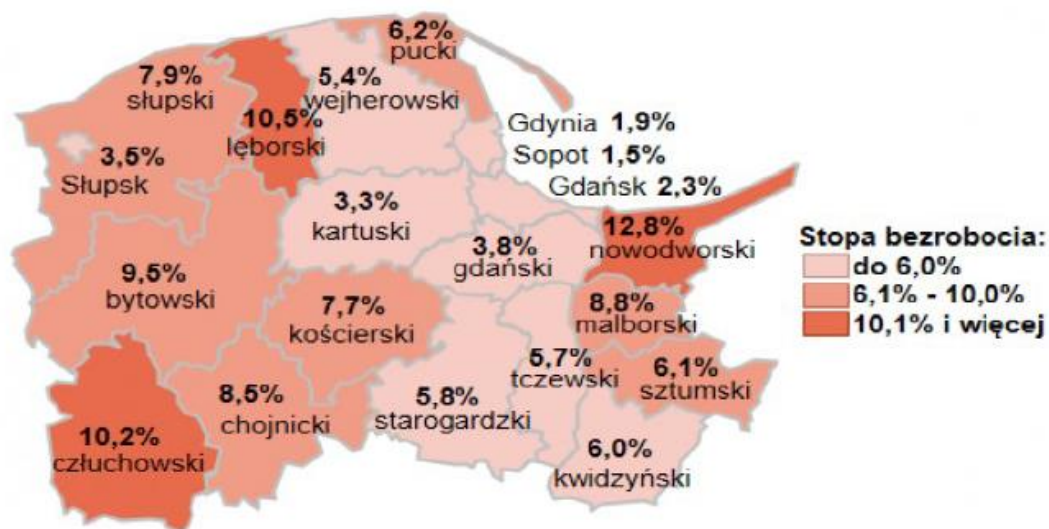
6,2%
pucki

7,9%
słupski

5,4%
wejherowski

10,5%
lęborski

Gdynia 1,9%
Sopot 1,5%
Gdańsk 2,3%

3,5%
Słupsk

3,3%
kartuski

12,8%
nowodworski

3,8%
gdański

9,5%
bytowski

7,7%
kościerski

8,8%
malborski

5,7%
tczewski

6,1%
sztumski

8,5%
chojnicki

5,8%
starogardzki

10,2%
człuchowski

6,0%
kwidzyński

Stopa bezrobocia:
do 6,0%
6,1% - 10,0%
10,1% i więcej